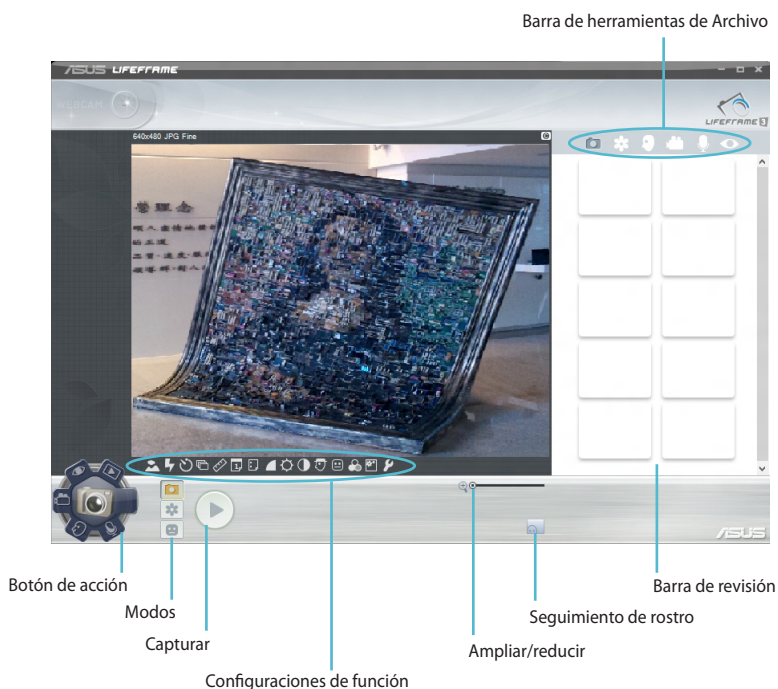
Barra de herramientas de Archivo

ASUS LIFEFRAME

WEBCAM

LIFEFRAME 3

640x480 JPG Fine

ASUS

Botón de acción

Modos

Capturar

Configuraciones de función

Ampliar/reducir

Seguimiento de rostro

Barra de revisión